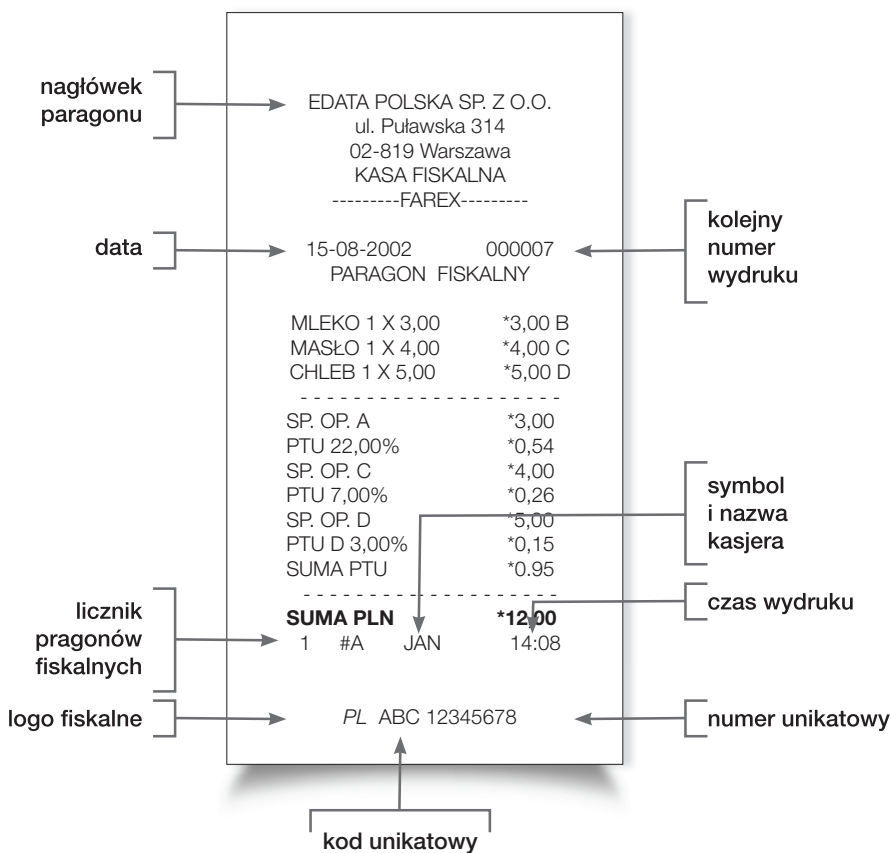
nagłówek paragonu

EDATA POLSKA SP. Z O.O.
ul. Puławska 314
02-819 Warszawa
KASA FISKALNA
---------FAREX---------

data

15-08-2002 000007
PARAGON FISKALNY

kolejny numer wydruku

MLEKO 1 X 3,00 *3,00 B
MASŁO 1 X 4,00 *4,00 C
CHLEB 1 X 5,00 *5,00 D
- - - - - - - - - - - - - - - - - - -
SP. OP. A *3,00
PTU 22,00% *0,54
SP. OP. C *4,00
PTU 7,00% *0,26
SP. OP. D *5,00
PTU D 3,00% *0,15
SUMA PTU *0.95
- - - - - - - - - - - - - - - - - - -
SUMA PLN *12,00
1 #A JAN 14:08

symbol i nazwa kasjera

czas wydruku

licznik pragonów fiskalnych

logo fiskalne

PL ABC 12345678

numer unikatowy

kod unikatowy